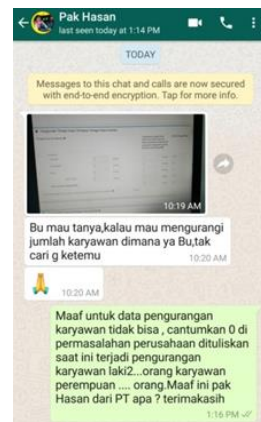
Pak Hasan
last seen today at 1:14 PM

TODAY

Messages to this chat and calls are now secured with end-to-end encryption. Tap for more info.

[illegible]

10:19 AM

Bu mau tanya,kalau mau mengurangi jumlah karyawan dimana ya Bu,tak cari g ketemu
10:20 AM

🙏
10:20 AM

Maaf untuk data pengurangan karyawan tidak bisa , cantumkan 0 di permasalahan perusahaan dituliskan saat ini terjadi pengurangan karyawan laki2...orang karyawan perempuan .... orang.Maaf ini pak Hasan dari PT apa ? terimakasih
1:16 PM